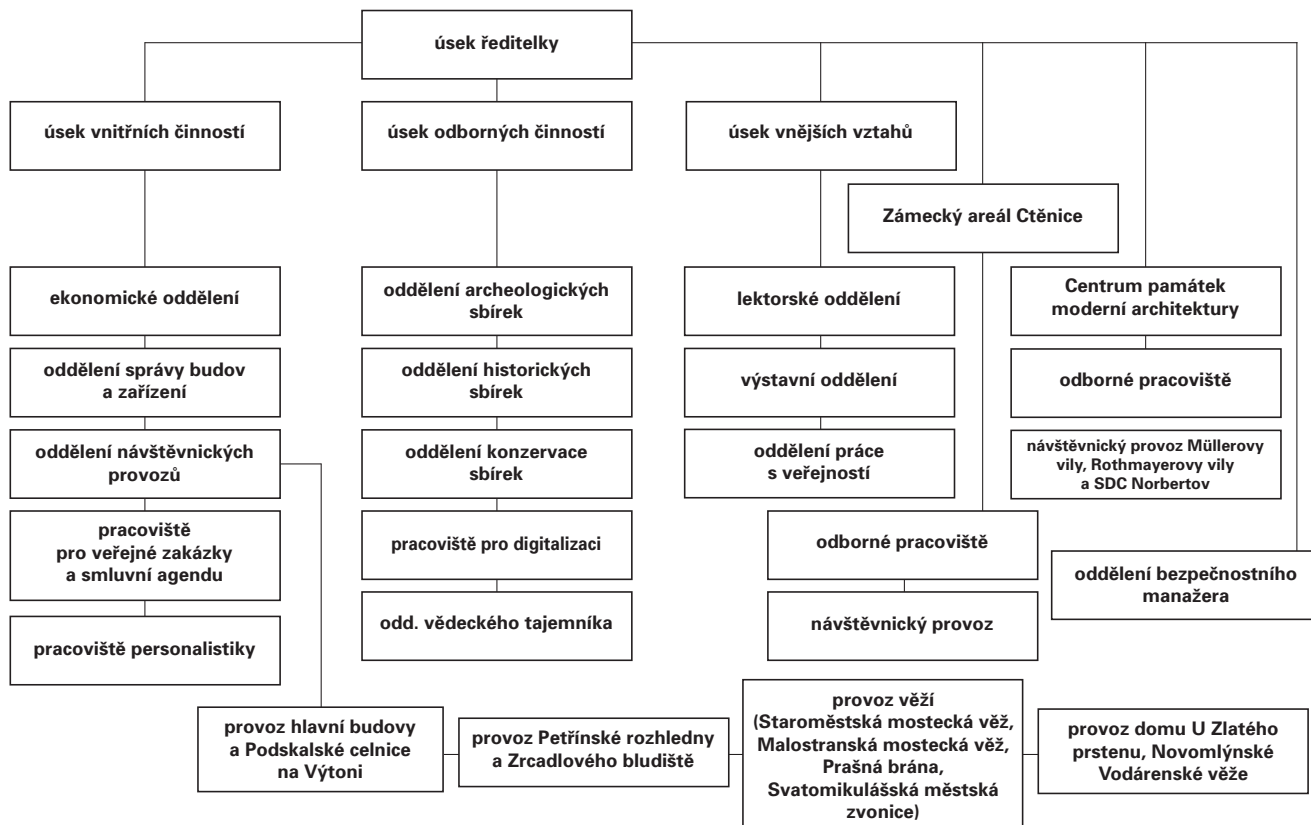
úsek ředitelky

úsek vnitřních činností

ekonomické oddělení

oddělení správy budov a zařízení

oddělení návštěvnických provozů

pracoviště pro veřejné zakázky a smluvní agendu

pracoviště personalistiky

úsek odborných činností

oddělení archeologických sbírek

oddělení historických sbírek

oddělení konzervace sbírek

pracoviště pro digitalizaci

odd. vědeckého tajemníka

úsek vnějších vztahů

lektorské oddělení

výstavní oddělení

oddělení práce s veřejností

Zámecký areál Ctěnice

odborné pracoviště

návštěvnický provoz

Centrum památek moderní architektury

odborné pracoviště

návštěvnický provoz Müllerovy vily, Rothmayerovy vily a SDC Norbertov

oddělení bezpečnostního manažera

provoz hlavní budovy a Podskalské celnice na Výtoni

provoz Petřínské rozhledny a Zrcadlového bludiště

provoz věží (Staroměstská mostecká věž, Malostranská mostecká věž, Prašná brána, Svatomikulášská městská zvonice)

provoz domu U Zlatého prstenu, Novomlýnské Vodárenské věže